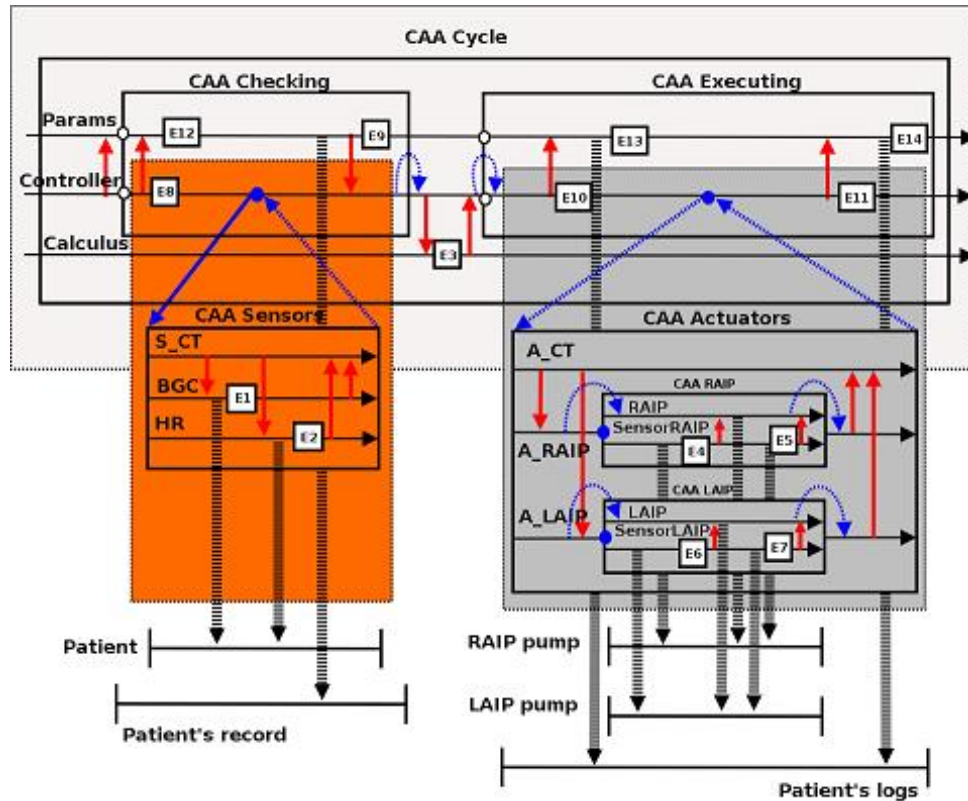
CAA Cycle

CAA Checking

CAA Executing

Params

E12

E9

E13

E14

Controller

E8

E10

E11

Calculus

E3

CAA Sensors

S_CT

BGC

E1

HR

E2

CAA Actuators

A_CT

CAA RAIP

RAIP

SensorRAIP

A_RAIP

E4

E5

CAA LAIP

LAIP

A_LAIP

SensorLAIP

E6

E7

Patient

Patient's record

RAIP pump

LAIP pump

Patient's logs